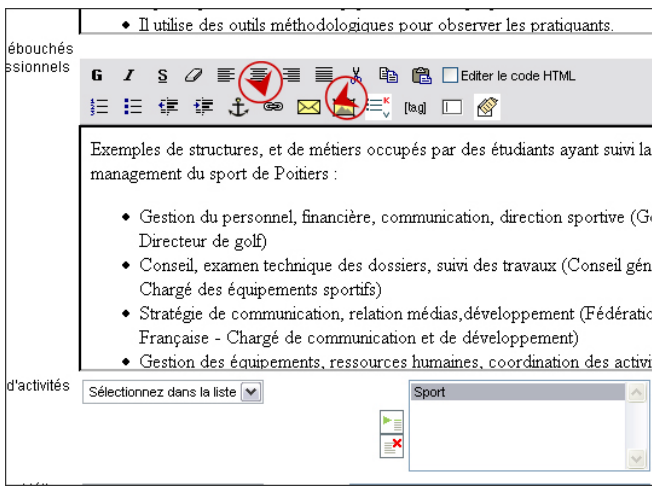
• Il utilise des outils méthodologiques pour observer les pratiquants.

ébouchés
ssionnels

G I S

Editer le code HTML

[tag]

Exemples de structures, et de métiers occupés par des étudiants ayant suivi la management du sport de Poitiers :

• Gestion du personnel, financière, communication, direction sportive (G Directeur de golf)
• Conseil, examen technique des dossiers, suivi des travaux (Conseil gén Chargé des équipements sportifs)
• Stratégie de communication, relation médias,développement (Fédératio Française - Chargé de communication et de développement)
• Gestion des équipements, ressources humaines, coordination des activi

d'activités

Sélectionnez dans la liste

Sport